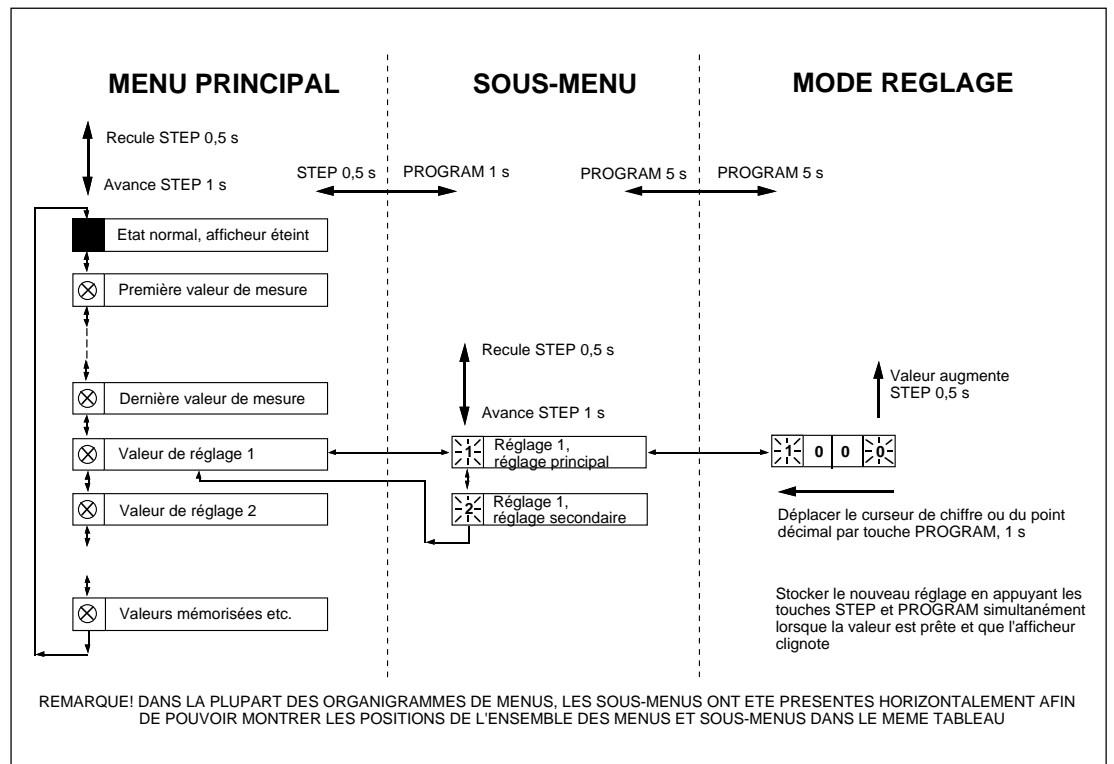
MENU PRINCIPAL

SOUS-MENU

MODE REGLAGE

Recule STEP 0,5 s

Avance STEP 1 s

STEP 0,5 s

PROGRAM 1 s

PROGRAM 5 s

PROGRAM 5 s

Etat normal, afficheur éteint

Première valeur de mesure

Dernière valeur de mesure

Valeur de réglage 1

Valeur de réglage 2

Valeurs mémorisées etc.

Recule STEP 0,5 s

Avance STEP 1 s

1 Réglage 1, réglage principal

2 Réglage 1, réglage secondaire

Valeur augmente STEP 0,5 s

1 0 0 0

Déplacer le curseur de chiffre ou du point décimal par touche PROGRAM, 1 s

Stocker le nouveau réglage en appuyant les touches STEP et PROGRAM simultanément lorsque la valeur est prête et que l'afficheur clignote

REMARQUE! DANS LA PLUPART DES ORGANIGRAMMES DE MENUS, LES SOUS-MENUS ONT ETE PRESENTES HORIZONTALEMENT AFIN DE POUVOIR MONTRER LES POSITIONS DE L'ENSEMBLE DES MENUS ET SOUS-MENUS DANS LE MEME TABLEAU